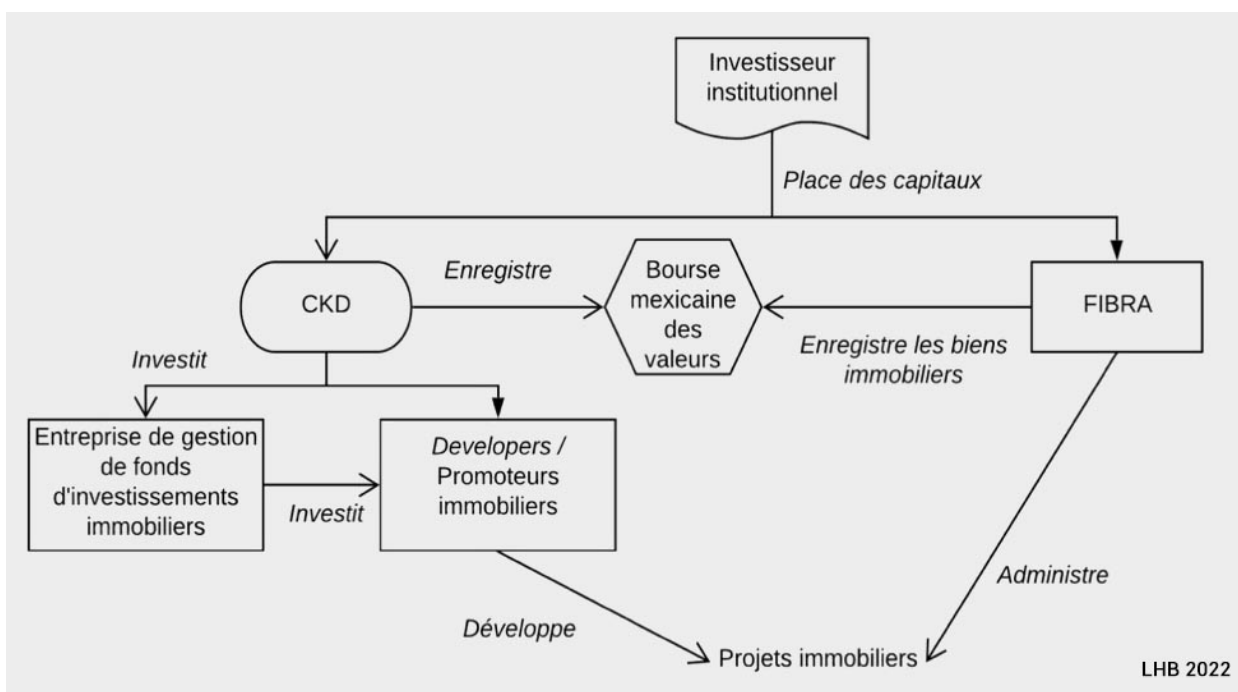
Investisseur institutionnel

Place des capitaux

CKD

Enregistre

Bourse mexicaine des valeurs

FIBRA

Enregistre les biens immobiliers

Investit

Entreprise de gestion de fonds d'investissements immobiliers

Investit

Developers / Promoteurs immobiliers

Administre

Développe

Projets immobiliers

LHB 2022